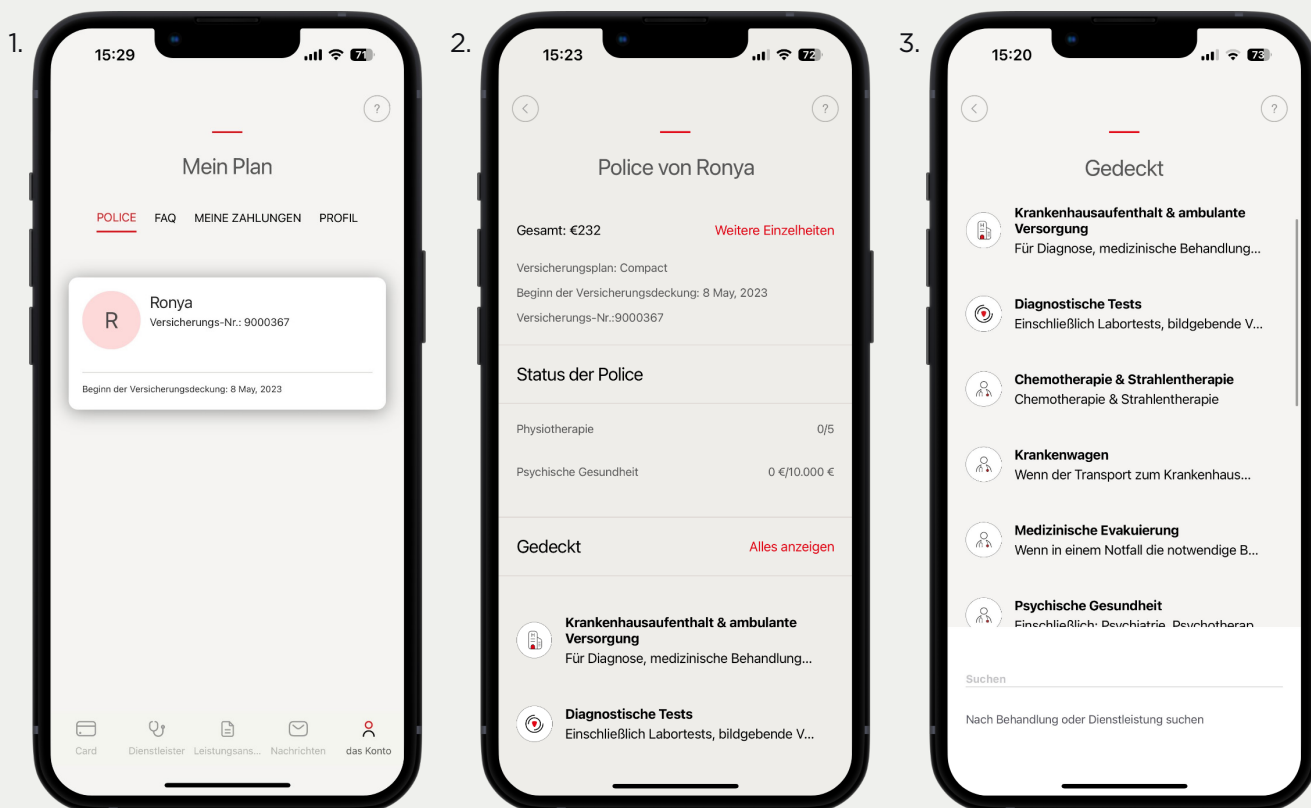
1.

15:29

71

?

Mein Plan

POLICE FAQ MEINE ZAHLUNGEN PROFIL

R

Ronya
Versicherungs-Nr.: 9000367

Beginn der Versicherungsdeckung: 8 May, 2023

Card Dienstleister Leistungsans... Nachrichten das Konto

2.

15:23

72

?

Police von Ronya

Gesamt: €232 Weitere Einzelheiten

Versicherungsplan: Compact

Beginn der Versicherungsdeckung: 8 May, 2023

Versicherungs-Nr.:9000367

Status der Police

Physiotherapie 0/5

Psychische Gesundheit 0 €/10.000 €

Gedeckt Alles anzeigen

Krankenhausaufenthalt & ambulante Versorgung
Für Diagnose, medizinische Behandlung...

Diagnostische Tests
Einschließlich Labortests, bildgebende V...

3.

15:20

73

?

Gedeckt

Krankenhausaufenthalt & ambulante Versorgung
Für Diagnose, medizinische Behandlung...

Diagnostische Tests
Einschließlich Labortests, bildgebende V...

Chemotherapie & Strahlentherapie
Chemotherapie & Strahlentherapie

Krankenwagen
Wenn der Transport zum Krankenhaus...

Medizinische Evakuierung
Wenn in einem Notfall die notwendige B...

Psychische Gesundheit
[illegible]

Suchen

Nach Behandlung oder Dienstleistung suchen